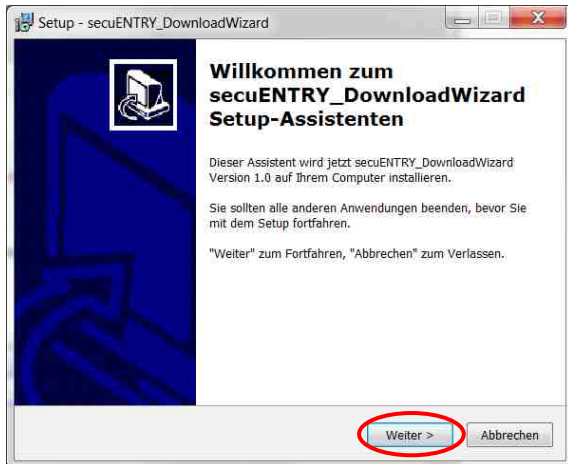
Setup - secuENTRY_DownloadWizard

Willkommen zum secuENTRY_DownloadWizard Setup-Assistenten

Dieser Assistent wird jetzt secuENTRY_DownloadWizard Version 1.0 auf Ihrem Computer installieren.

Sie sollten alle anderen Anwendungen beenden, bevor Sie mit dem Setup fortfahren.

"Weiter" zum Fortfahren, "Abbrechen" zum Verlassen.

Weiter >

Abbrechen